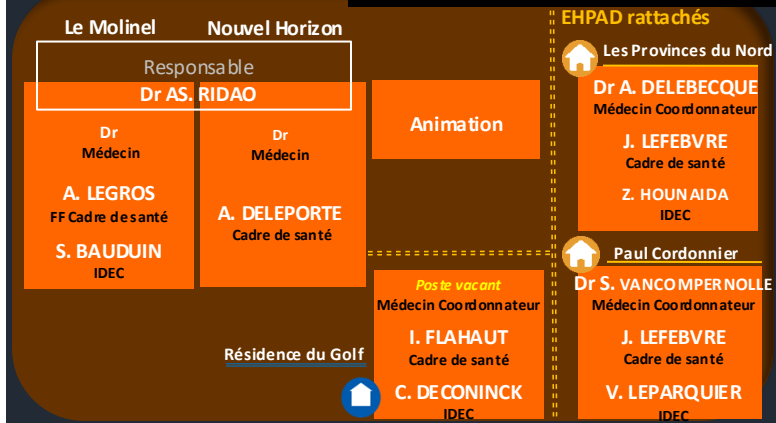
Le Molinel

Nouvel Horizon

Responsable
Dr AS. RIDAO

Dr
Médecin

A. LEGROS
FF Cadre de santé

S. BAUDUIN
IDEC

Dr
Médecin

A. DELEPORTE
Cadre de santé

Animation

EHPAD rattachés

Les Provinces du Nord

Dr A. DELEBECQUE
Médecin Coordonnateur

J. LEFEBVRE
Cadre de santé

Z. HOUNAIDA
IDEC

Paul Cordonnier

Dr S. VANCOMPERNOLLE
Médecin Coordonnateur

J. LEFEBVRE
Cadre de santé

V. LEPARQUIER
IDEC

Poste vacant
Médecin Coordonnateur

I. FLAHAUT
Cadre de santé

C. DECONINCK
IDEC

Résidence du Golf